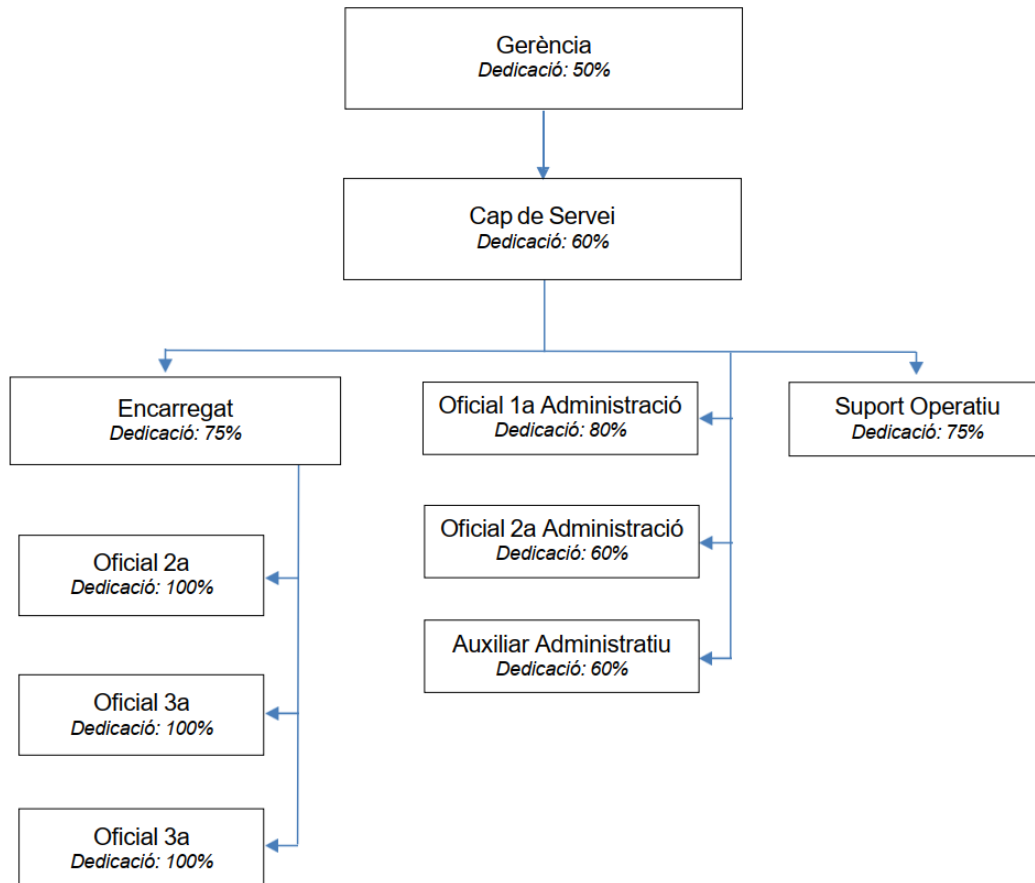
Gerència
*Dedicació: 50%*

Cap de Servei
*Dedicació: 60%*

Encarregat
*Dedicació: 75%*

Oficial 1a Administració
*Dedicació: 80%*

Suport Operatiu
*Dedicació: 75%*

Oficial 2a
*Dedicació: 100%*

Oficial 2a Administració
*Dedicació: 60%*

Auxiliar Administratiu
*Dedicació: 60%*

Oficial 3a
*Dedicació: 100%*

Oficial 3a
*Dedicació: 100%*